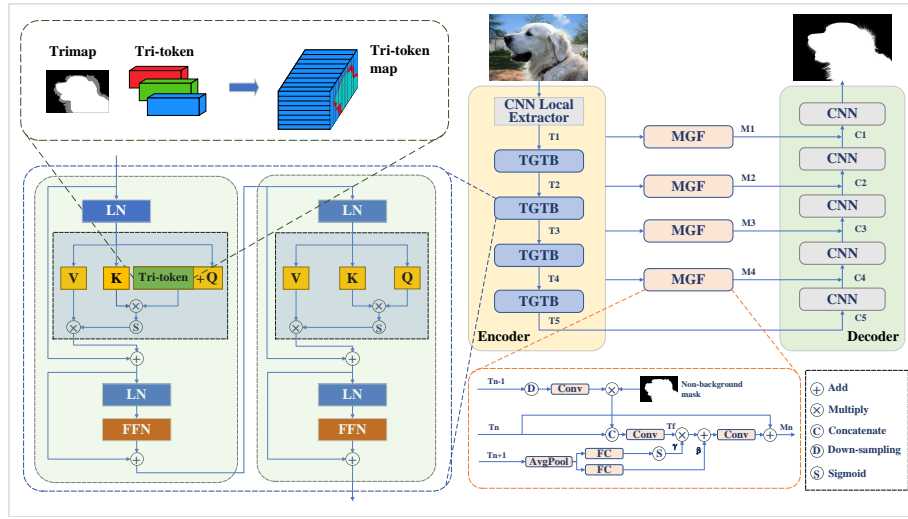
Trimap

Tri-token

Tri-token map

LN

V

K

Tri-token

+Q

S

LN

FFN

LN

V

K

Q

S

LN

FFN

CNN Local Extractor

T1

TGTB

T2

TGTB

T3

TGTB

T4

TGTB

T5

Encoder

MGF

M1

MGF

M2

MGF

M3

MGF

M4

CNN

C1

CNN

C2

CNN

C3

CNN

C4

CNN

C5

Decoder

Tn-1

D

Conv

Non-background mask

Tn

C

Conv

Tf

Conv

Mn

Tn+1

AvgPool

FC

FC

S

γ

β

Add

Multiply

C Concatenate

D Down-sampling

S Sigmoid